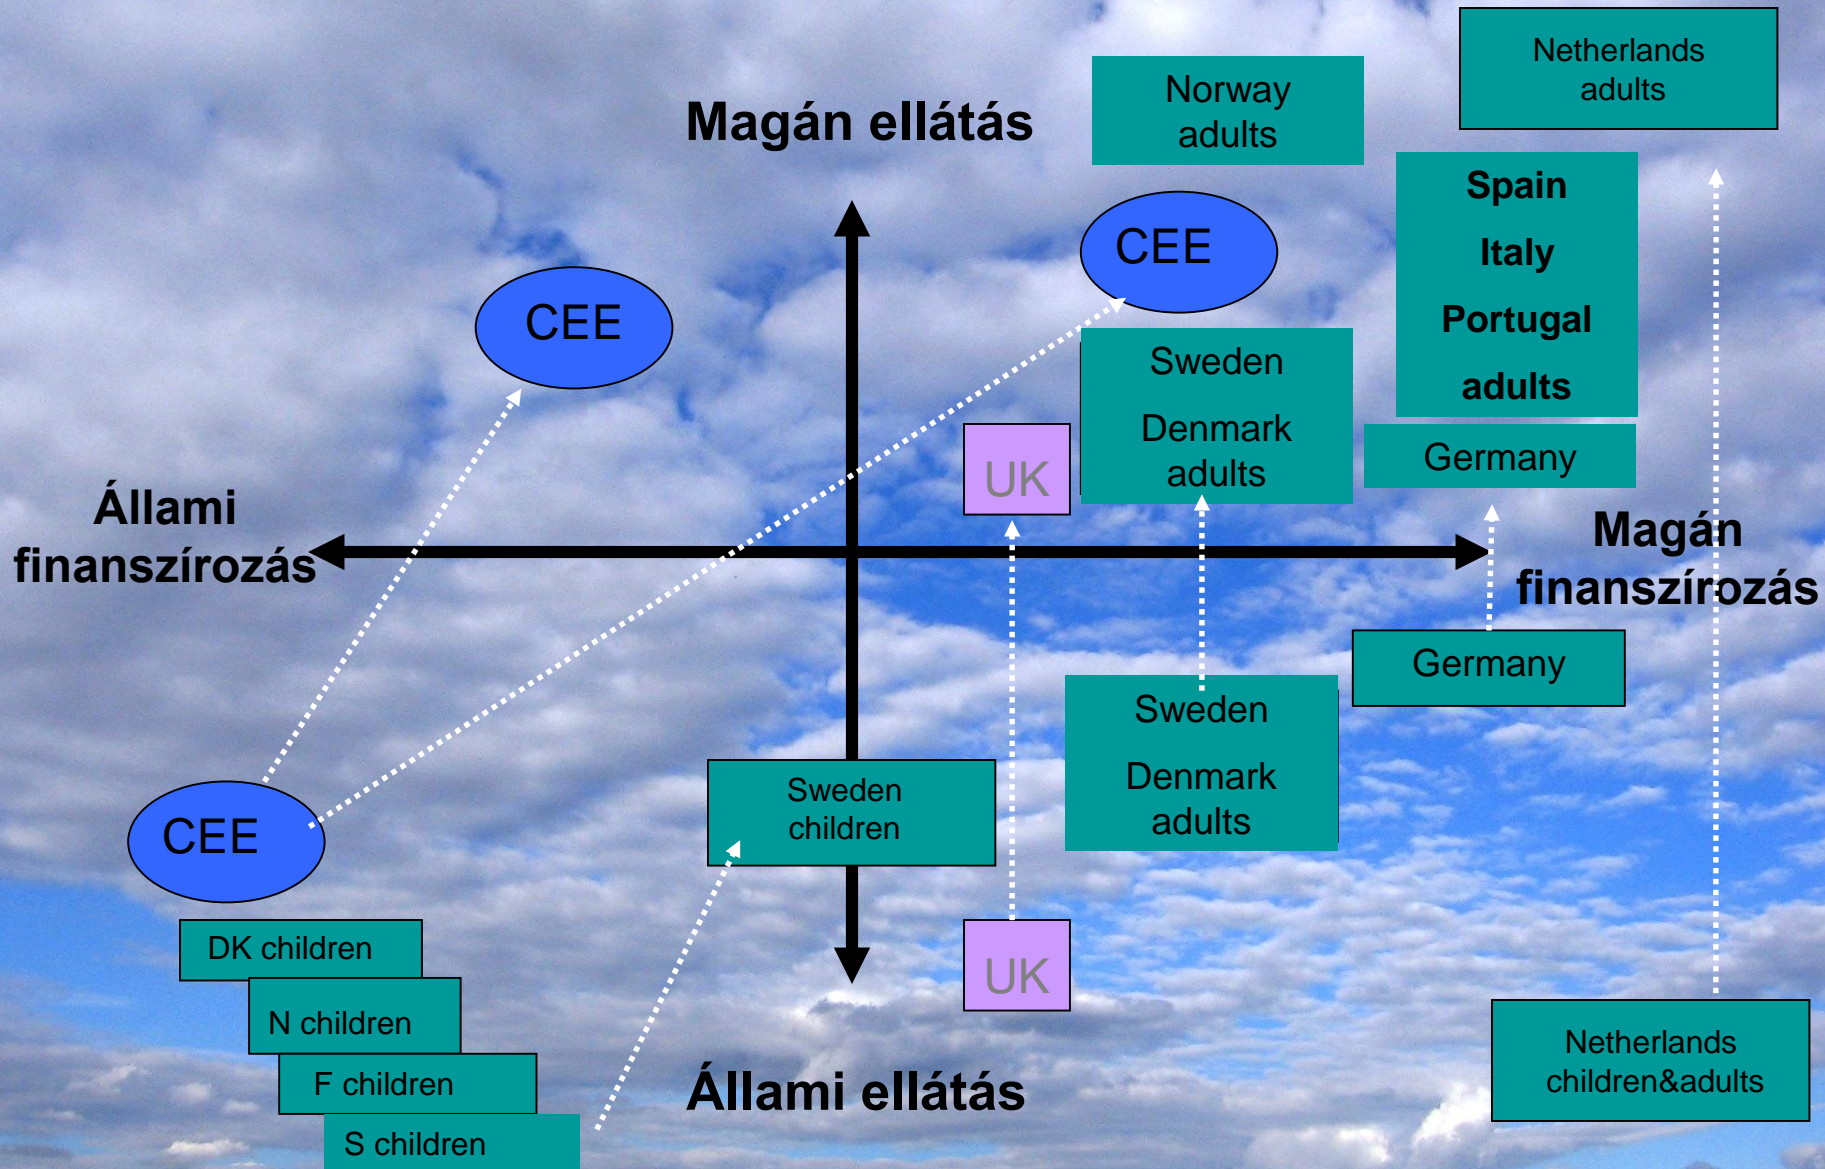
Netherlands adults

Norway adults

Magán ellátás

Spain

Italy

Portugal

adults

CEE

CEE

Sweden

Denmark adults

UK

Germany

Állami finanszírozás

Magán finanszírozás

Germany

Sweden

Denmark adults

Sweden children

CEE

DK children

N children

F children

S children

UK

Állami ellátás

Netherlands children&adults